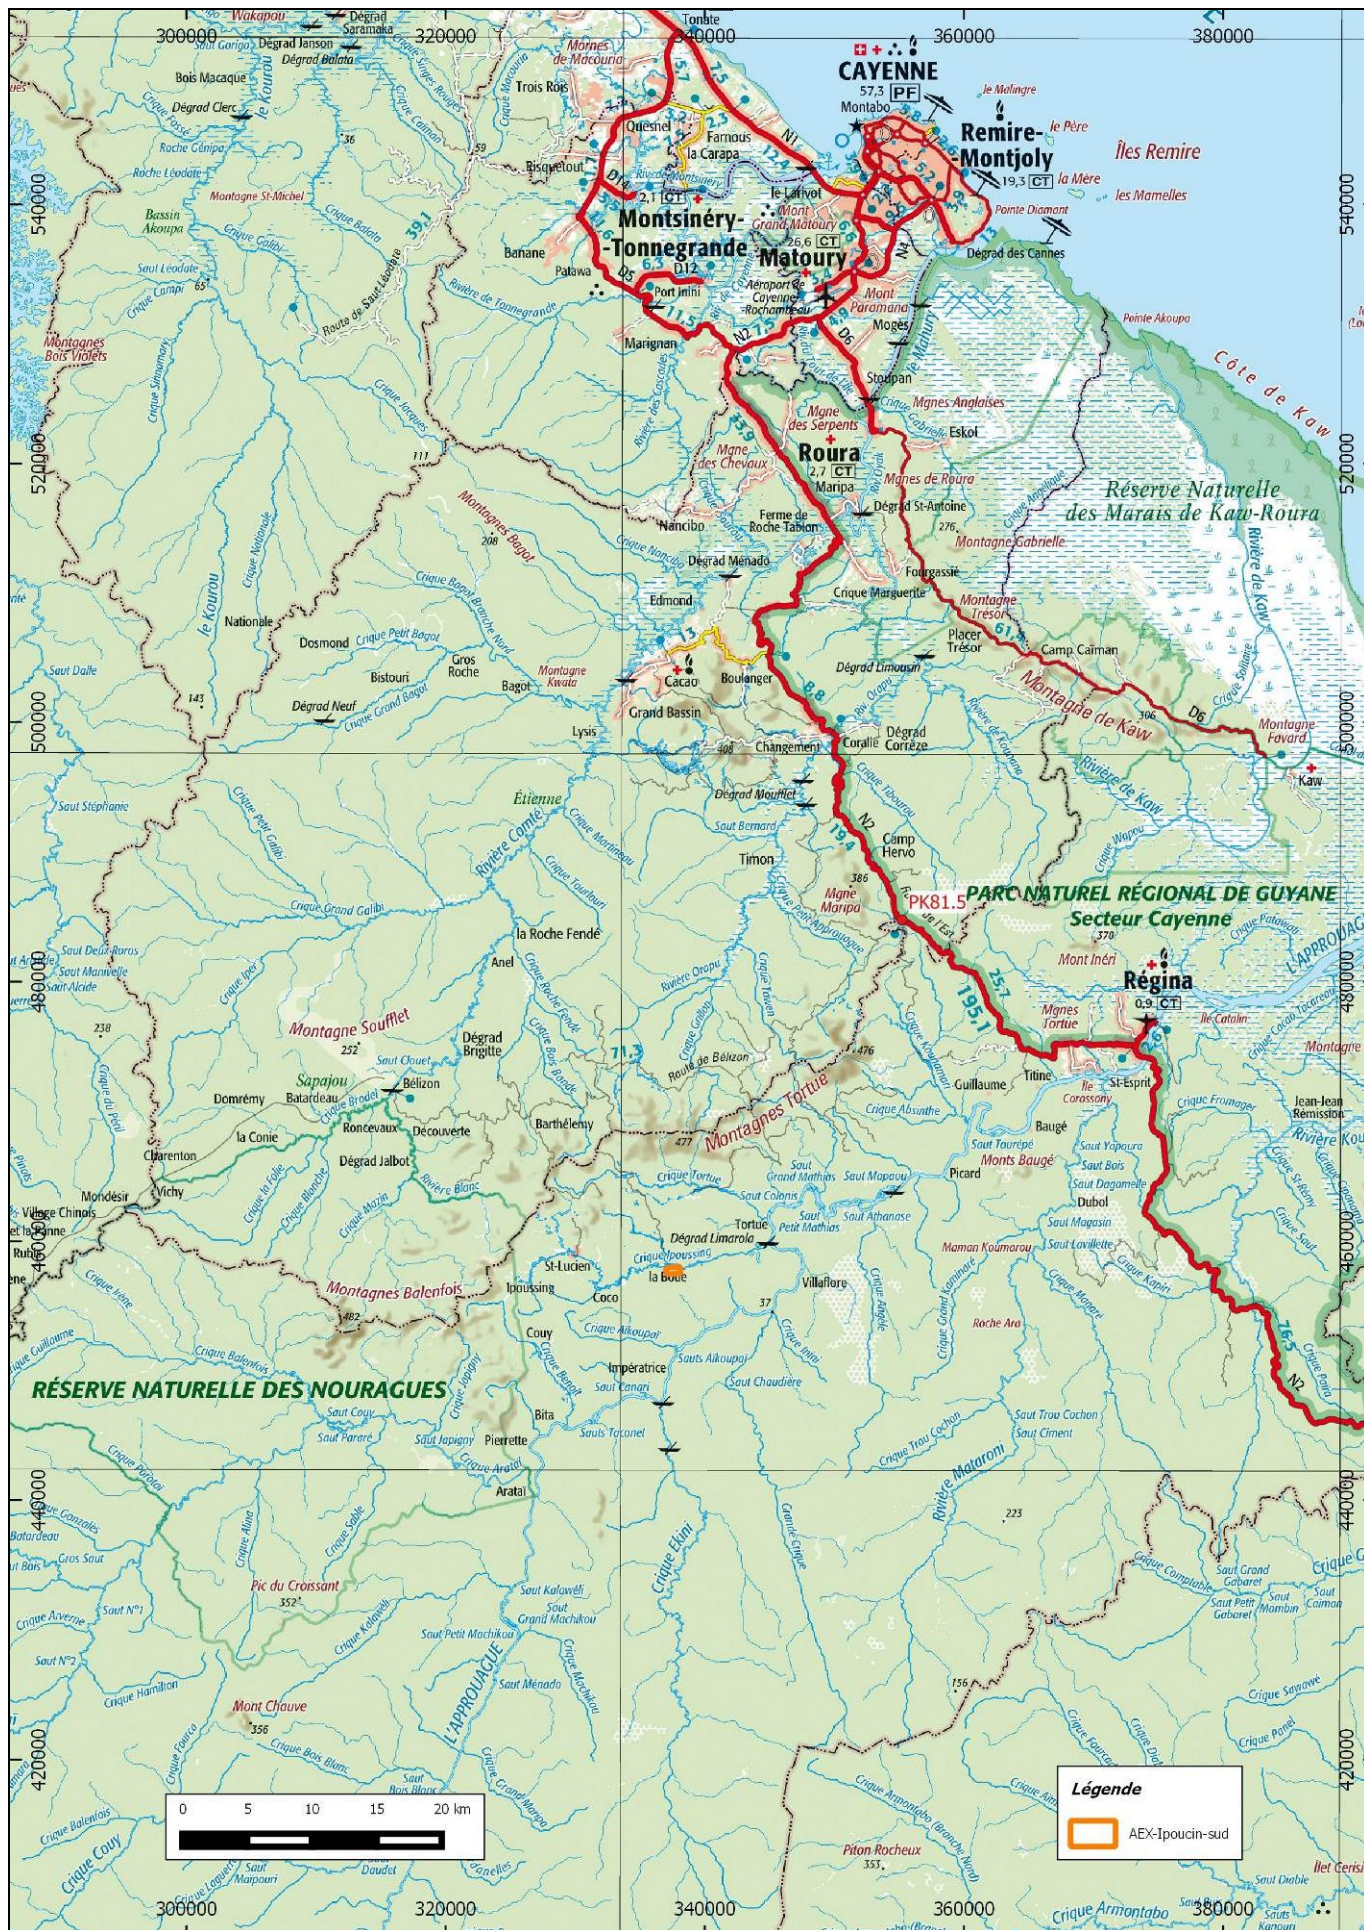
300000
320000
340000
360000
380000

Wakapou
Dégrad Saramaka
Dégrad Janson
Dégrad Balata
Tonate
Mornes de Macouria
CAYENNE
57,3 PF
Montabo
Je Malingre
Remire-Montjoly
le Père
la Mère
19,3 CT
Îles Remire
les Mamelles
Pointe Diamant
Dégrad des Cannes
Bois Macaque
Dégrad Clerc
Trois Rois
Quesnel
Farnous
la Carapa
Risquetout
Montagne St-Michel
Bassin Akoupa
2,1 CT
le Larivot
Mont Grand Matoury
26,6 CT
Montsinéry-Tonnegrande
Matoury
Banane
Patawa
D12
D5
Port inini
Aéroport de Cayenne-Rochambeau
Mont Paramana
Mogès
D6
Pointe Akoupa
Côte de Kaw
Marignan
N2
Stoupan
Montagnes Bois Violets
Mgnes Anglaises
Mgne des Serpents
Eskol
Roura
2,7 CT
Maripa
Mgne des Chevaux
Mgnes de Roura
Dégrad St-Antoine
Réserve Naturelle des Marais de Kaw-Roura
Montagnes Bagot
Nancibo
Ferme de Roche Tabiou
Montagne Gabrielle
Dégrad Ménado
Fourgassié
Edmond
Crique Marguerite
Montagne Trésor
Placer Trésor
Camp Caïman
Nationale
Dosmond
Crique Petit Bagot
Gros Roche
Bistouri
Bagot
Montagne Kwata
Cacao
Boulanger
Dégrad Limousin
Montagne de Kaw
Dégrad Neuf
Lysis
Grand Bassin
Changement
Coralie
Dégrad Corrèze
D6
Montagne Favard
Kaw
Étienne
Dégrad Mouflet
Saut Stéphanie
Rivière Comté
Saut Bernard
Camp Hervo
Timon
N2
Mgne Maripa
PK81.5
PARC NATUREL RÉGIONAL DE GUYANE
Secteur Cayenne
la Roche Fendé
Anel
Mont Inéri
Régina
0,9 CT
Montagne Soufflet
Dégrad Brigitte
Mgnes Tortue
Île Cataïn
Sapajou
Bélizon
Route de Bélizon
Guillaume
Titine
St-Esprit
Domrémy
Batardeau
Roncevaux
Découverte
Barthélemy
Montagnes Tortue
Jean-Jean Rémission
la Conie
Dégrad Jalbot
Baugé
Charenton
Monts Baugé
Picard
Vichy
Mondésir
Village Chinois
Tortue
Dubol
Dégrad Limarola
Montagnes Balenfois
St-Lucien
Ipoussing
la Boue
Villaflore
Coco
Maman Koumarou
Roche Ara
Couy
Impératrice
RÉSERVE NATURELLE DES NOURAGUES
Bita
Pierrette
Aratai
Pic du Croissant
Mont Chauve
Piton Rocheux
N2
Légende
AEX-Ipoucin-sud
0 5 10 15 20 km
540000
520000
500000
480000
460000
440000
420000